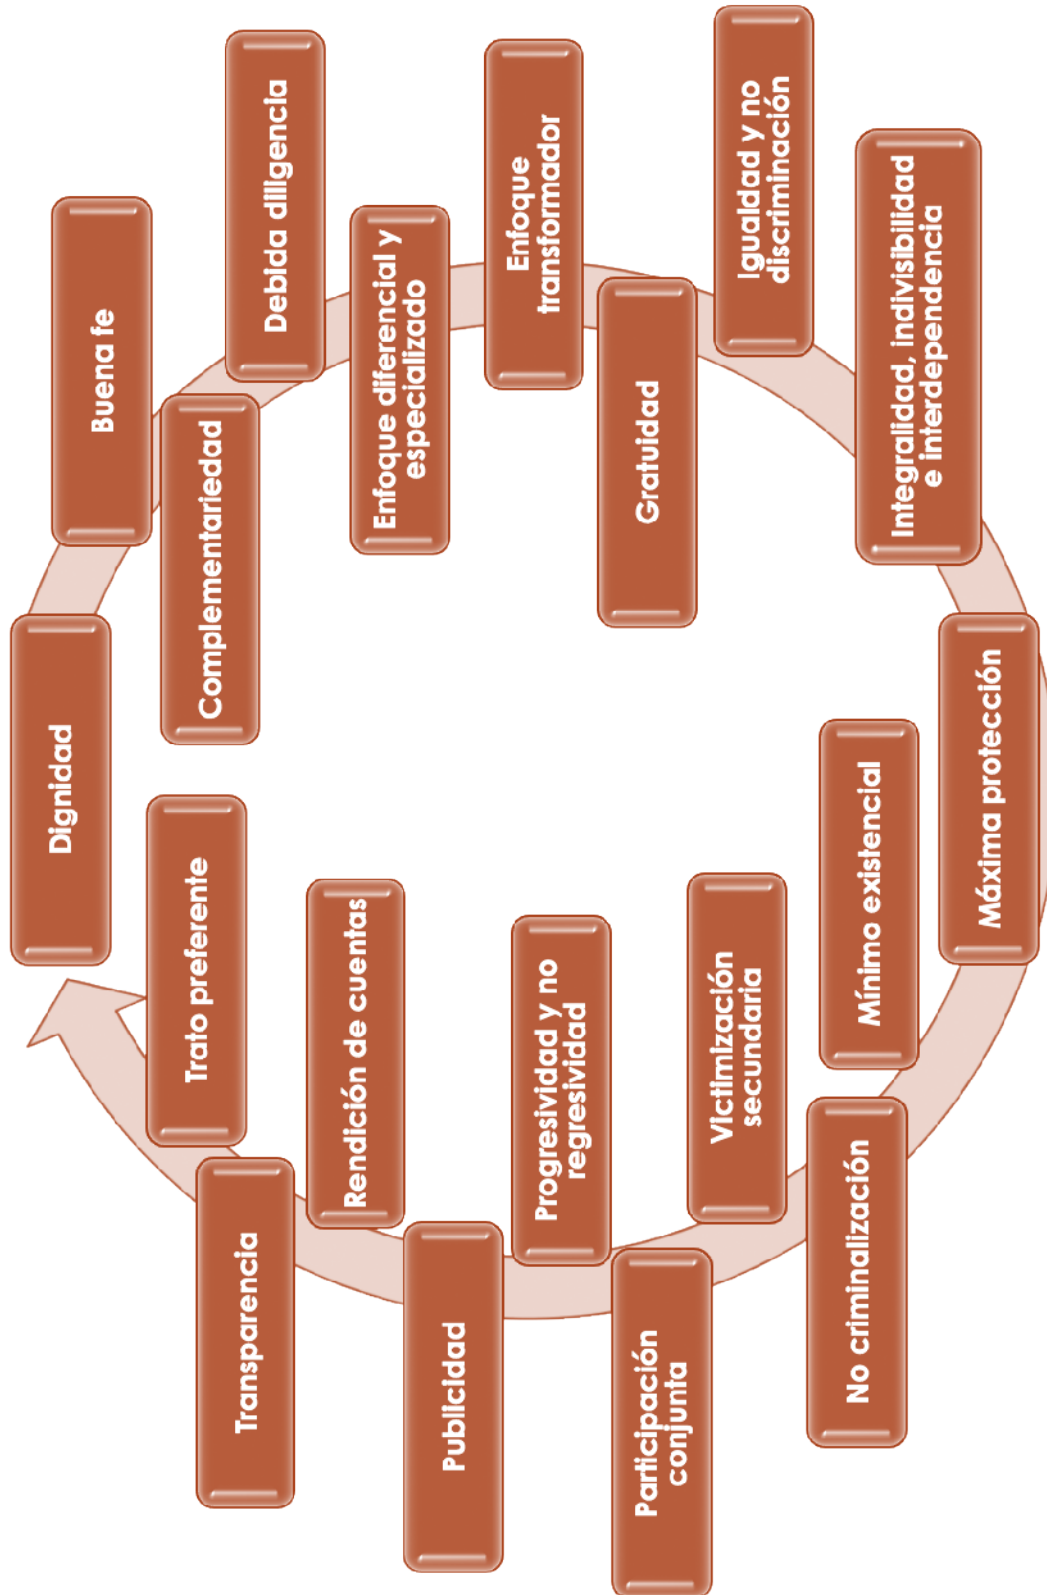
Dignidad

Buena fe

Complementariedad

Debida diligencia

Enfoque diferencial y especializado

Enfoque transformador

Gratuidad

Igualdad y no discriminación

Integralidad, indivisibilidad e interdependencia

Máxima protección

Mínimo existencial

No criminalización

Victimización secundaria

Participación conjunta

Progresividad y no regresividad

Publicidad

Rendición de cuentas

Transparencia

Trato preferente